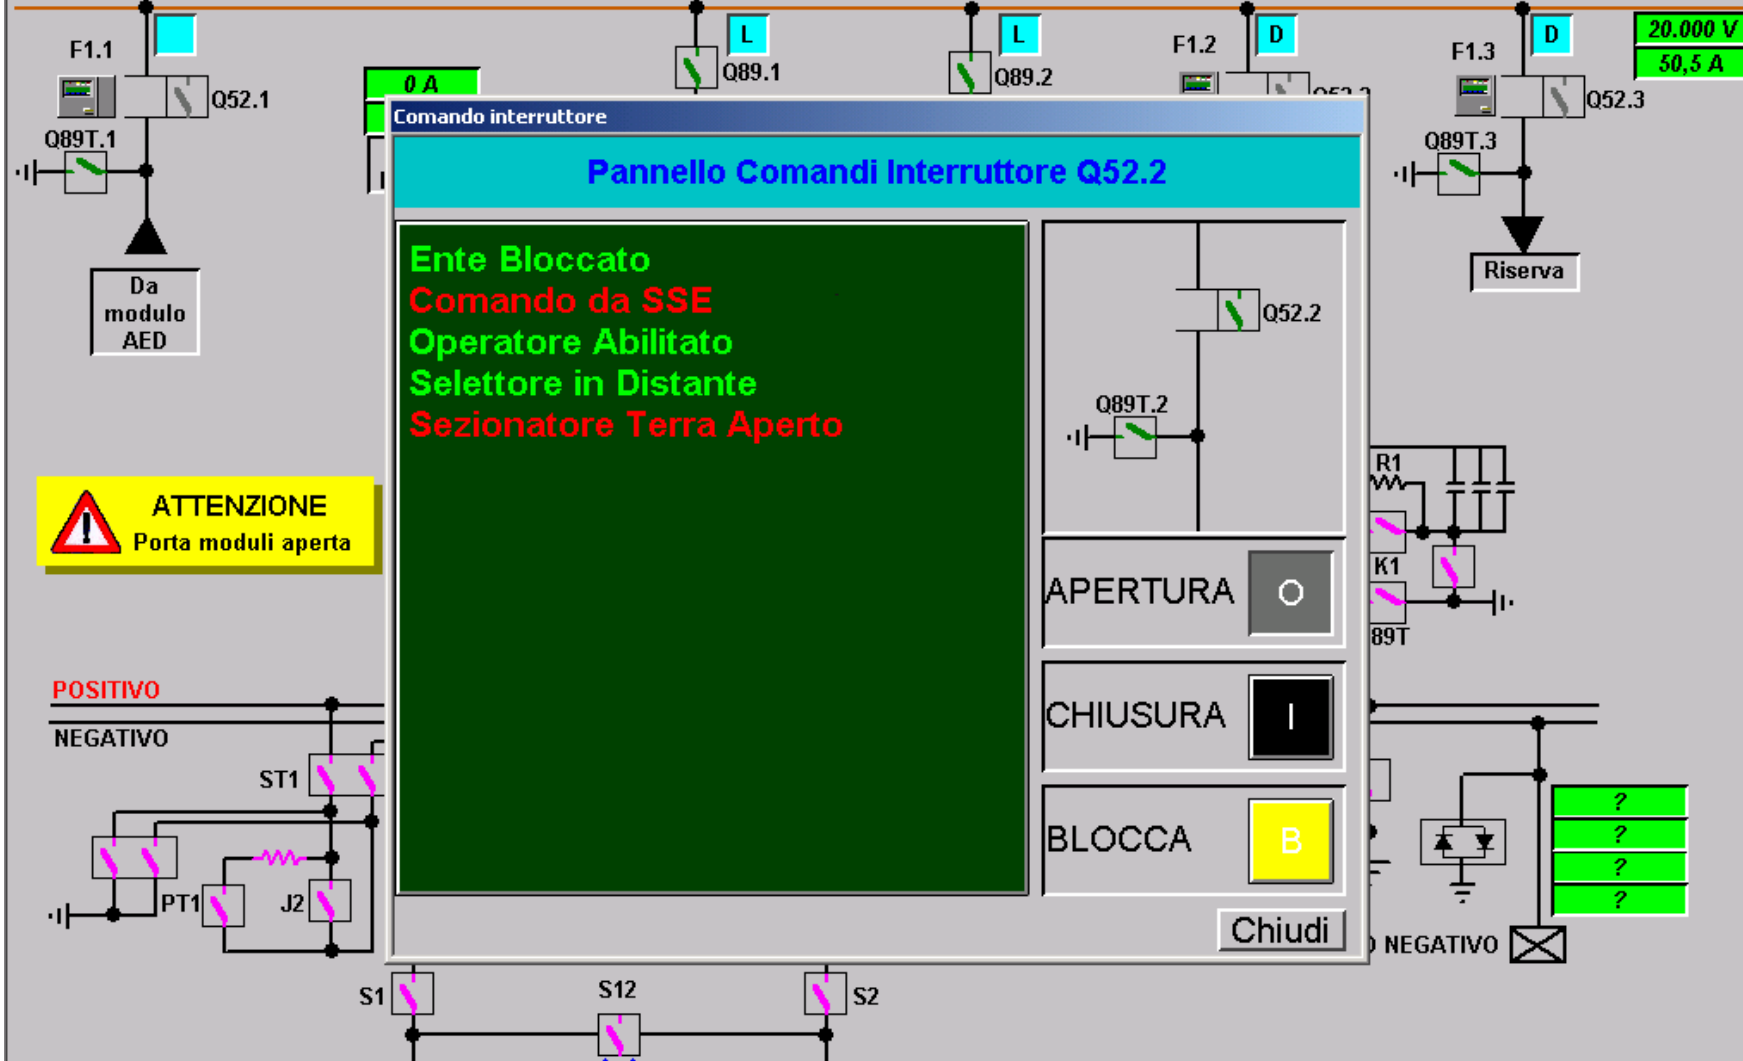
F1.1
Q52.1
Q89T.1
Da modulo AED
0 A
L
Q89.1
L
Q89.2
F1.2
D
F1.3
D
Q52.3
Q89T.3
Riserva
20.000 V
50,5 A

Comando interruttore

Pannello Comandi Interruttore Q52.2

Ente Bloccato
Comando da SSE
Operatore Abilitato
Selettore in Distante
Sezionatore Terra Aperto

Q52.2
Q89T.2

APERTURA
O
CHIUSURA
I
BLOCCA
B
Chiudi

ATTENZIONE
Porta moduli aperta

POSITIVO
NEGATIVO
ST1
PT1
J2
S1
S12
S2
R1
K1
89T
?
?
?
?
NEGATIVO